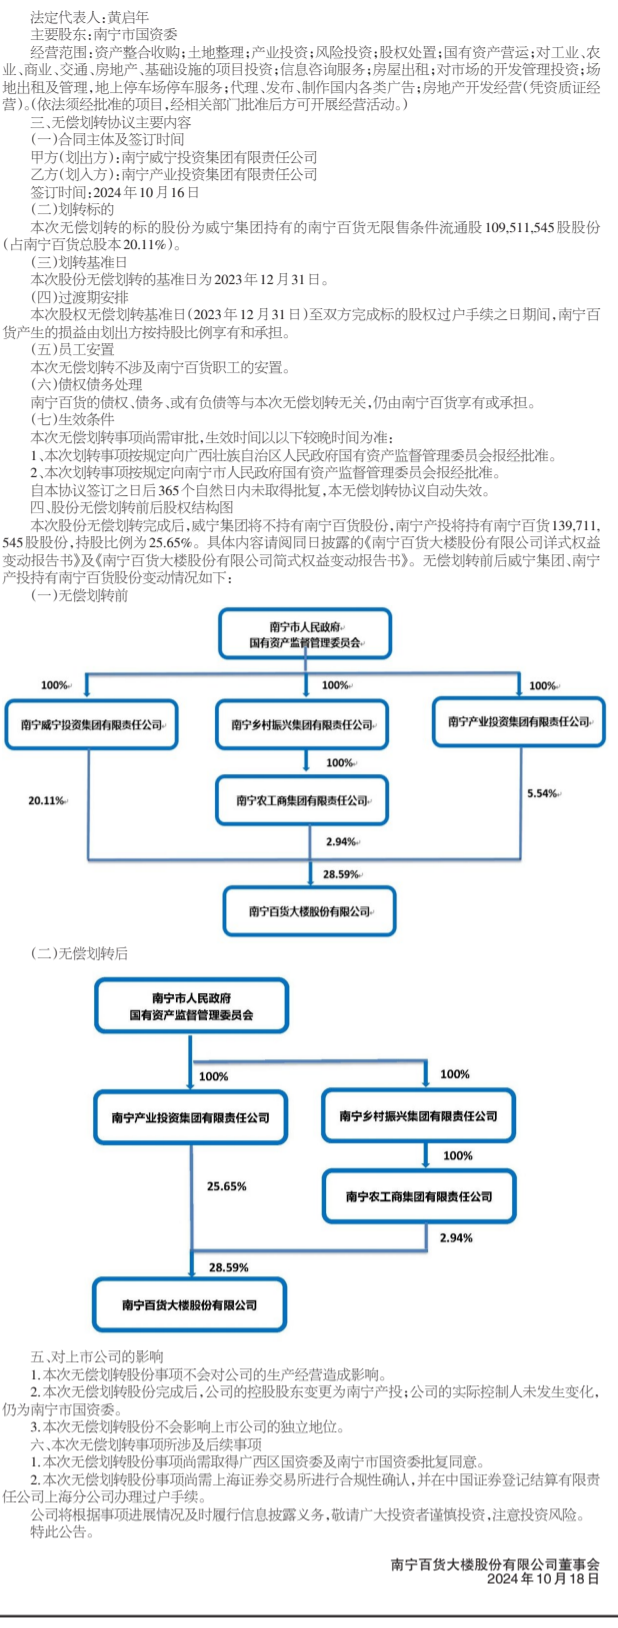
法定代表人：黄启年

主要股东：南宁市国资委

经营范围：资产整合收购；土地整理；产业投资；风险投资；股权处置；国有资产营运；对工业、农业、商业、交通、房地产、基础设施的项目投资；信息咨询服务；房屋出租；对市场的开发管理投资；场地出租及管理，地上停车场停车服务；代理、发布、制作国内各类广告；房地产开发经营（凭资质证经营）。（依法须经批准的项目，经相关部门批准后方可开展经营活动。）

三、无偿划转协议主要内容

（一）合同主体及签订时间

甲方（划出方）：南宁威宁投资集团有限责任公司

乙方（划入方）：南宁产业投资集团有限责任公司

签订时间：2024年10月16日

（二）划转标的

本次无偿划转的标的股份为威宁集团持有的南宁百货无限售条件流通股109,511,545股股份（占南宁百货总股本20.11%）。

（三）划转基准日

本次股份无偿划转的基准日为2023年12月31日。

（四）过渡期安排

本次股权无偿划转基准日（2023年12月31日）至双方完成标的股权过户手续之日期间，南宁百货产生的损益由划出方按持股比例享有和承担。

（五）员工安置

本次无偿划转不涉及南宁百货职工的安置。

（六）债权债务处理

南宁百货的债权、债务、或有负债等与本次无偿划转无关，仍由南宁百货享有或承担。

（七）生效条件

本次无偿划转事项尚需审批，生效时间以以下较晚时间为准：

1、本次划转事项按规定向广西壮族自治区人民政府国有资产监督管理委员会报经批准。

2、本次划转事项按规定向南宁市人民政府国有资产监督管理委员会报经批准。

自本协议签订之日后365个自然日内未取得批复，本无偿划转协议自动失效。

四、股份无偿划转前后股权结构图

本次股份无偿划转完成后，威宁集团将不持有南宁百货股份，南宁产投将持有南宁百货139,711,545股股份，持股比例为25.65%。具体内容请阅同日披露的《南宁百货大楼股份有限公司详式权益变动报告书》及《南宁百货大楼股份有限公司简式权益变动报告书》。无偿划转前后威宁集团、南宁产投持有南宁百货股份变动情况如下：

（一）无偿划转前

南宁市人民政府
国有资产监督管理委员会

100%
100%
100%

南宁威宁投资集团有限责任公司
南宁乡村振兴集团有限责任公司
南宁产业投资集团有限责任公司

100%

南宁农工商集团有限责任公司

20.11%
5.54%
2.94%
28.59%

南宁百货大楼股份有限公司

（二）无偿划转后

南宁市人民政府
国有资产监督管理委员会

100%
100%

南宁产业投资集团有限责任公司
南宁乡村振兴集团有限责任公司

100%

南宁农工商集团有限责任公司

25.65%
2.94%
28.59%

南宁百货大楼股份有限公司

五、对上市公司的影响

1.本次无偿划转股份事项不会对公司的生产经营造成影响。

2.本次无偿划转股份完成后，公司的控股股东变更为南宁产投；公司的实际控制人未发生变化，仍为南宁市国资委。

3.本次无偿划转股份不会影响上市公司的独立地位。

六、本次无偿划转事项所涉及后续事项

1.本次无偿划转股份事项尚需取得广西区国资委及南宁市国资委批复同意。

2.本次无偿划转股份事项尚需上海证券交易所进行合规性确认，并在中国证券登记结算有限责任公司上海分公司办理过户手续。

公司将根据事项进展情况及时履行信息披露义务，敬请广大投资者谨慎投资，注意投资风险。

特此公告。

南宁百货大楼股份有限公司董事会
2024年10月18日